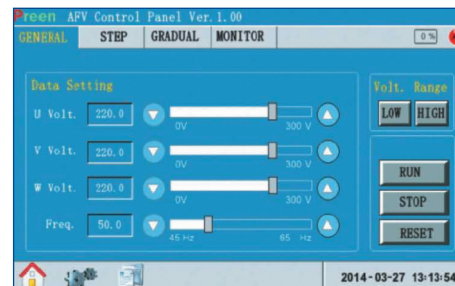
Preen AFV Control Panel Ver. 1.00
GENERAL STEP GRADUAL MONITOR
0 %

Data Setting
U Volt. 220.0
0V 300 V
V Volt. 220.0
0V 300 V
W Volt. 220.0
0V 300 V
Freq. 50.0
45 Hz 65 Hz

Volt. Range
LOW HIGH

RUN
STOP
RESET

2014-03-27 13:13:54